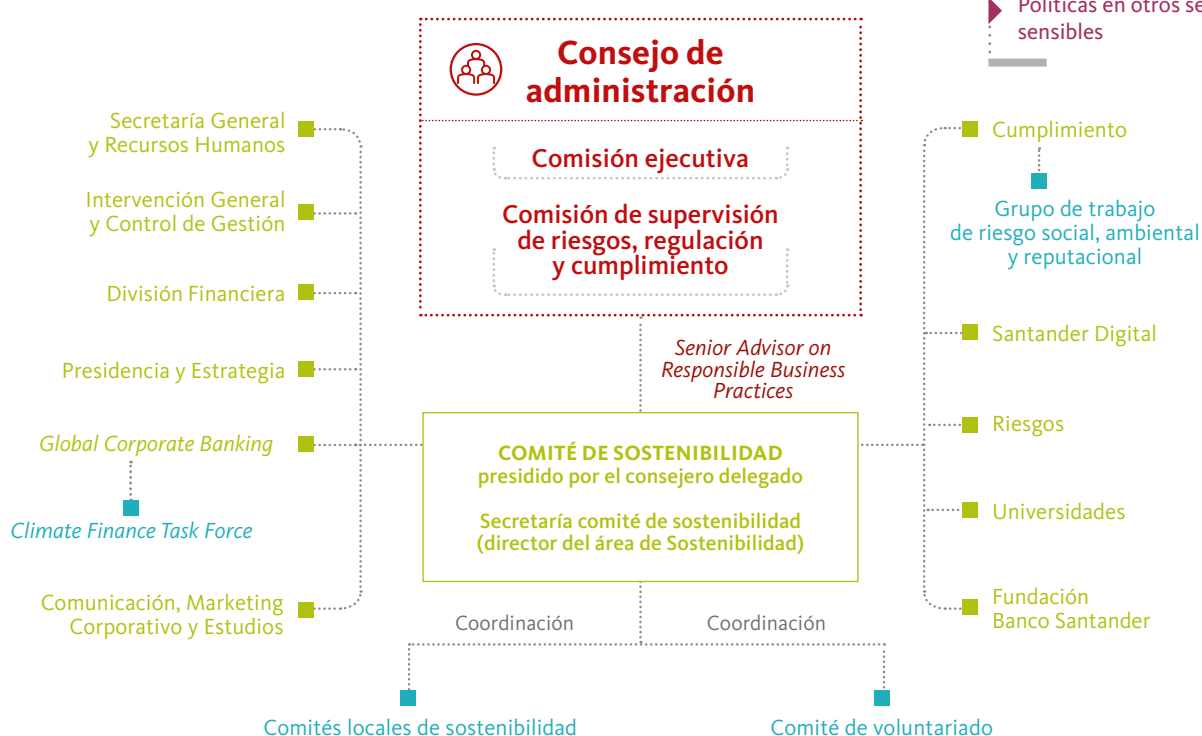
Políticas en otros se
sensibles

Consejo de administración

Comisión ejecutiva

Comisión de supervisión de riesgos, regulación y cumplimiento

Secretaría General y Recursos Humanos

Intervención General y Control de Gestión

División Financiera

Presidencia y Estrategia

Global Corporate Banking

Climate Finance Task Force

Comunicación, Marketing Corporativo y Estudios

Senior Advisor on Responsible Business Practices

COMITÉ DE SOSTENIBILIDAD
presidido por el consejero delegado

Secretaría comité de sostenibilidad
(director del área de Sostenibilidad)

Cumplimiento

Grupo de trabajo de riesgo social, ambiental y reputacional

Santander Digital

Riesgos

Universidades

Fundación Banco Santander

Coordinación

Coordinación

Comités locales de sostenibilidad

Comité de voluntariado